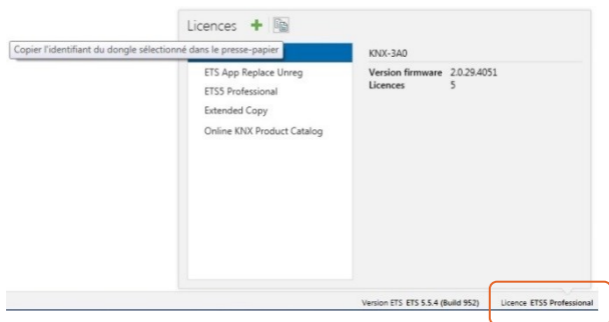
Licences

Copier l'identifiant du dongle sélectionné dans le presse-papier

ETS App Replace Unreg
ETS5 Professional
Extended Copy
Online KNX Product Catalog

KNX-3A0

Version firmware 2.0.29.4051
Licences 5

Version ETS ETS 5.5.4 (Build 952)

Licence ETS5 Professional